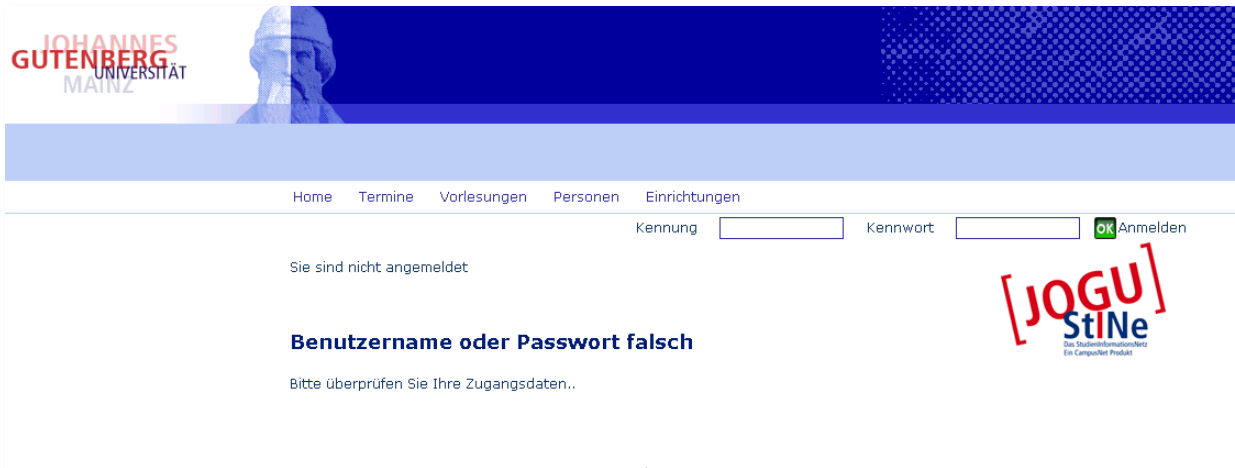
JOHANNES GUTENBERG UNIVERSITÄT MAINZ

Home Termine Vorlesungen Personen Einrichtungen

Kennung Kennwort OK Anmelden

Sie sind nicht angemeldet

JOGU StINe
Das StudienInformationsNetz
Ein CampusNet Produkt

Benutzername oder Passwort falsch

Bitte überprüfen Sie Ihre Zugangsdaten..